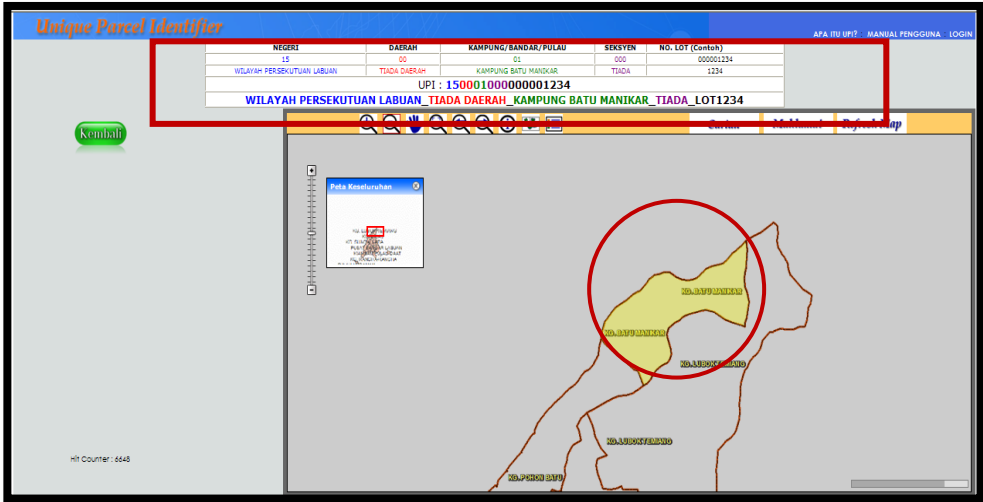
Unique Parcel Identifier

APA ITU UPI? MANUAL PENGGUNA LOGIN

| NEGERI | DAERAH | KAMPUNG/BANDAR/PULAU | SEKSYEN | NO. LOT (Contoh) |
|---|---|---|---|---|
| 15 | 00 | 01 | 000 | 000001234 |
| WILAYAH PERSEKUTUAN LABUAN | TIADA DAERAH | KAMPUNG BATU MANIKAR | TIADA | 1234 |

UPI : 150001000000001234

WILAYAH PERSEKUTUAN LABUAN_TIADA DAERAH_KAMPUNG BATU MANIKAR_TIADA_LOT1234

Kembali

Carian Maklumat Refresh Map

Peta Keseluruhan

KG. BATU MANIKAR

KG. BATU MANIKAR

KG. LUBOK TEMIANG

KG. LUBOK TEMIANG

KG. POHON BATU

Hit Counter : 6648